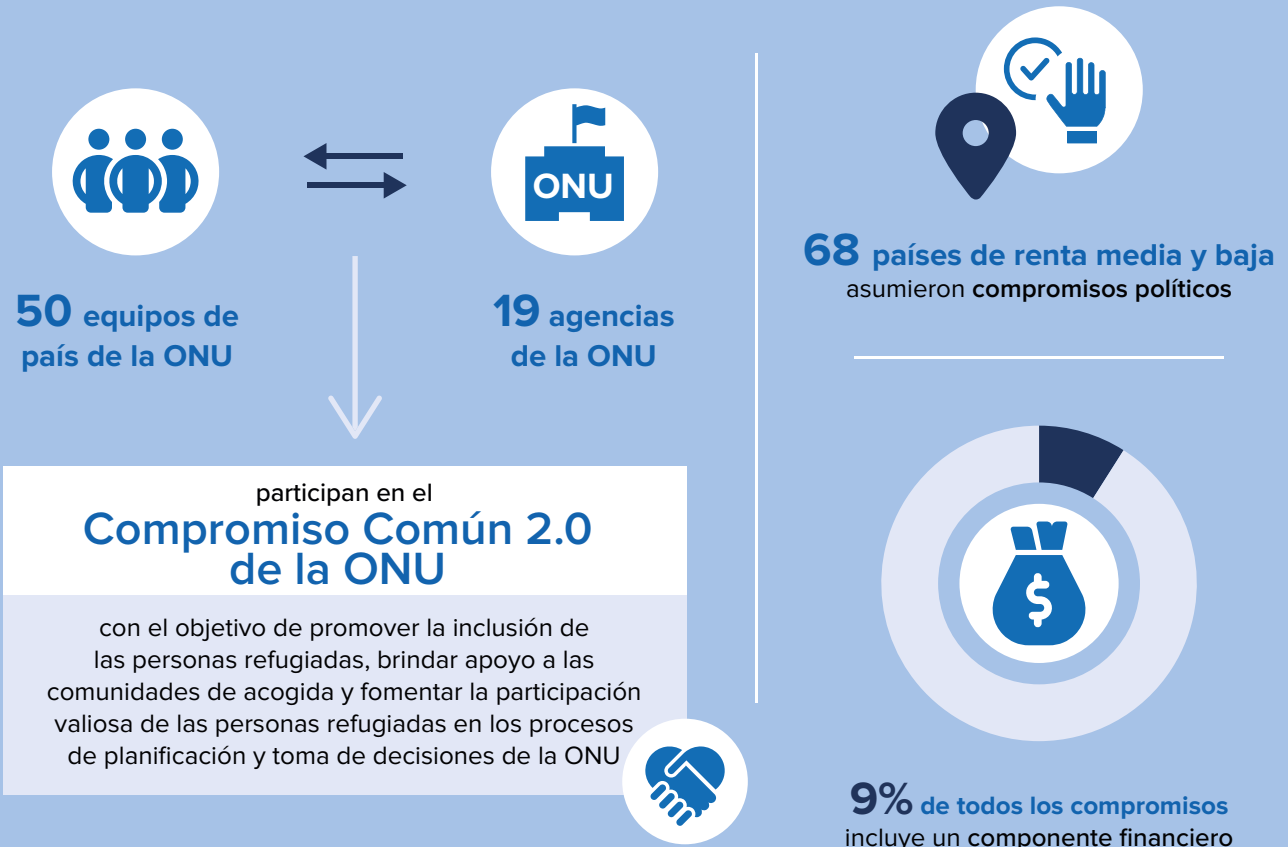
ONU

50 equipos de país de la ONU

19 agencias de la ONU

participan en el
Compromiso Común 2.0 de la ONU

con el objetivo de promover la inclusión de las personas refugiadas, brindar apoyo a las comunidades de acogida y fomentar la participación valiosa de las personas refugiadas en los procesos de planificación y toma de decisiones de la ONU

68 países de renta media y baja asumieron compromisos políticos

$

9% de todos los compromisos incluye un componente financiero